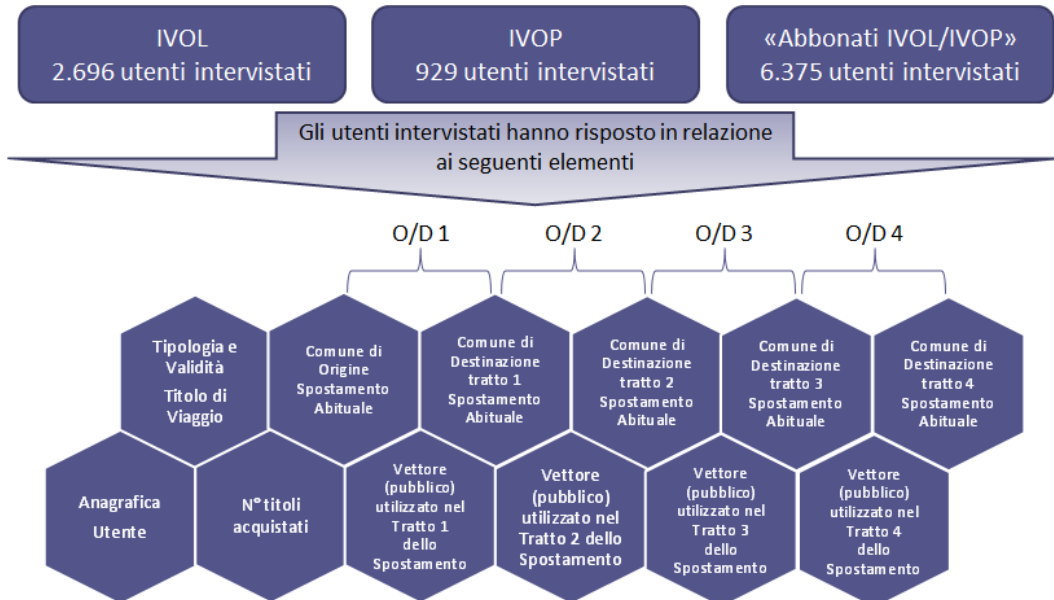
IVOL
2.696 utenti intervistati

IVOP
929 utenti intervistati

«Abbonati IVOL/IVOP»
6.375 utenti intervistati

Gli utenti intervistati hanno risposto in relazione ai seguenti elementi

O/D 1

O/D 2

O/D 3

O/D 4

Tipologia e Validità
Titolo di Viaggio

Comune di Origine Spostamento Abituale

Comune di Destinazione tratto 1 Spostamento Abituale

Comune di Destinazione tratto 2 Spostamento Abituale

Comune di Destinazione tratto 3 Spostamento Abituale

Comune di Destinazione tratto 4 Spostamento Abituale

Anagrafica Utente

N° titoli acquistati

Vettore (pubblico) utilizzato nel Tratto 1 dello Spostamento

Vettore (pubblico) utilizzato nel Tratto 2 dello Spostamento

Vettore (pubblico) utilizzato nel Tratto 3 dello Spostamento

Vettore (pubblico) utilizzato nel Tratto 4 dello Spostamento